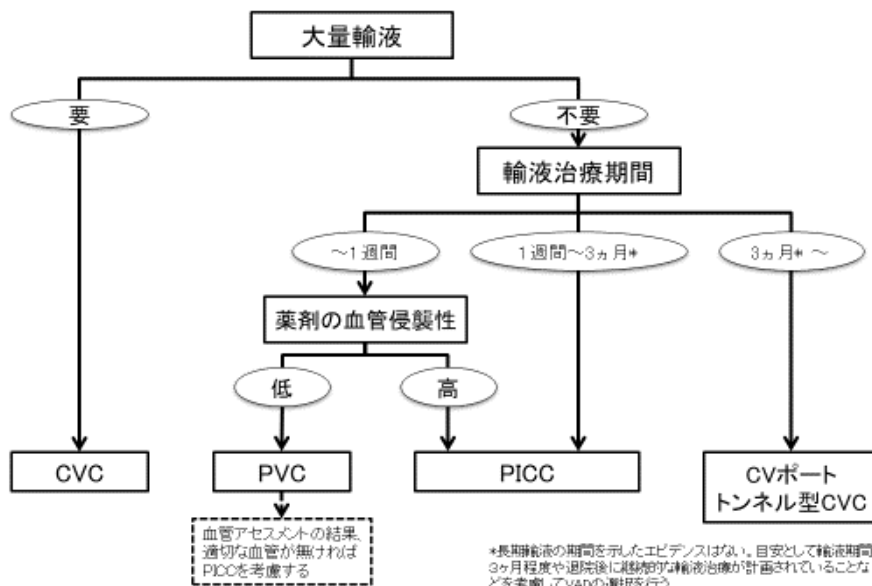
大量輸液

要

不要

輸液治療期間

～1週間

1週間～3ヵ月*

3ヵ月* ～

薬剤の血管侵襲性

低

高

CVC

PVC

PICC

CVポート
トンネル型CVC

血管アセスメントの結果、適切な血管が無ければPICCを考慮する

*長期輸液の期間を示したエビデンスはない。目安として輸液期間3ヶ月程度や退院後に継続的な輸液治療が計画されていることなどを考慮してVADの選択を行う